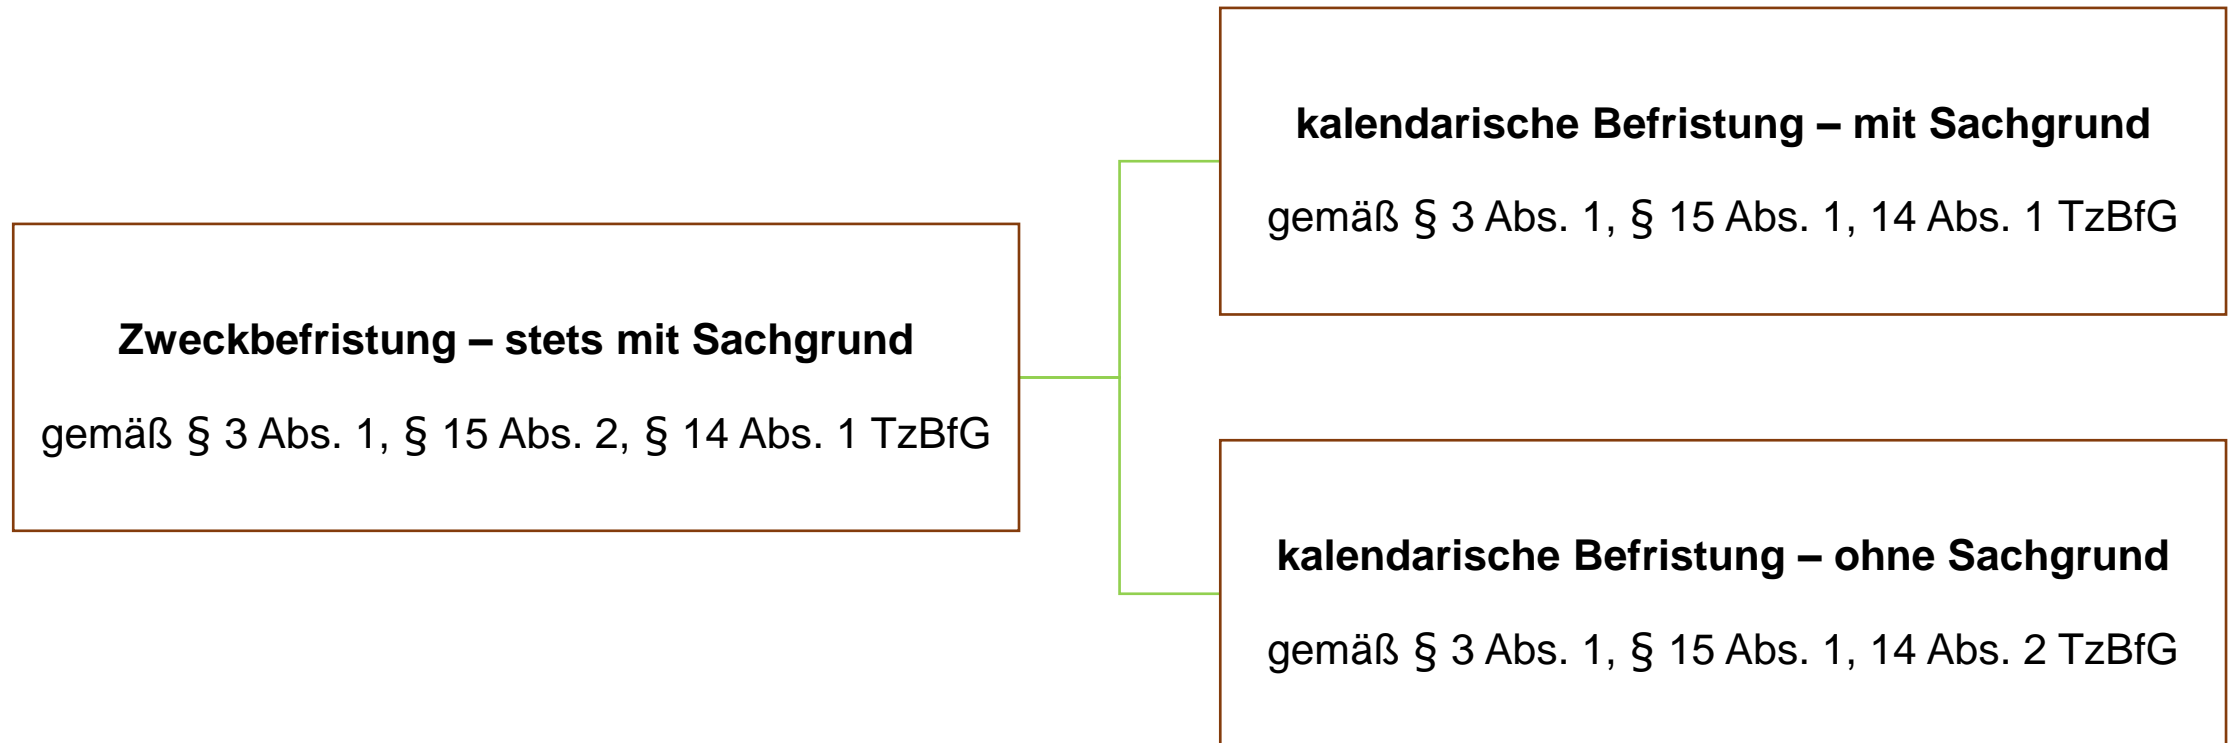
Zweckbefristung – stets mit Sachgrund

gemäß § 3 Abs. 1, § 15 Abs. 2, § 14 Abs. 1 TzBfG

kalendarische Befristung – mit Sachgrund

gemäß § 3 Abs. 1, § 15 Abs. 1, 14 Abs. 1 TzBfG

kalendarische Befristung – ohne Sachgrund

gemäß § 3 Abs. 1, § 15 Abs. 1, 14 Abs. 2 TzBfG